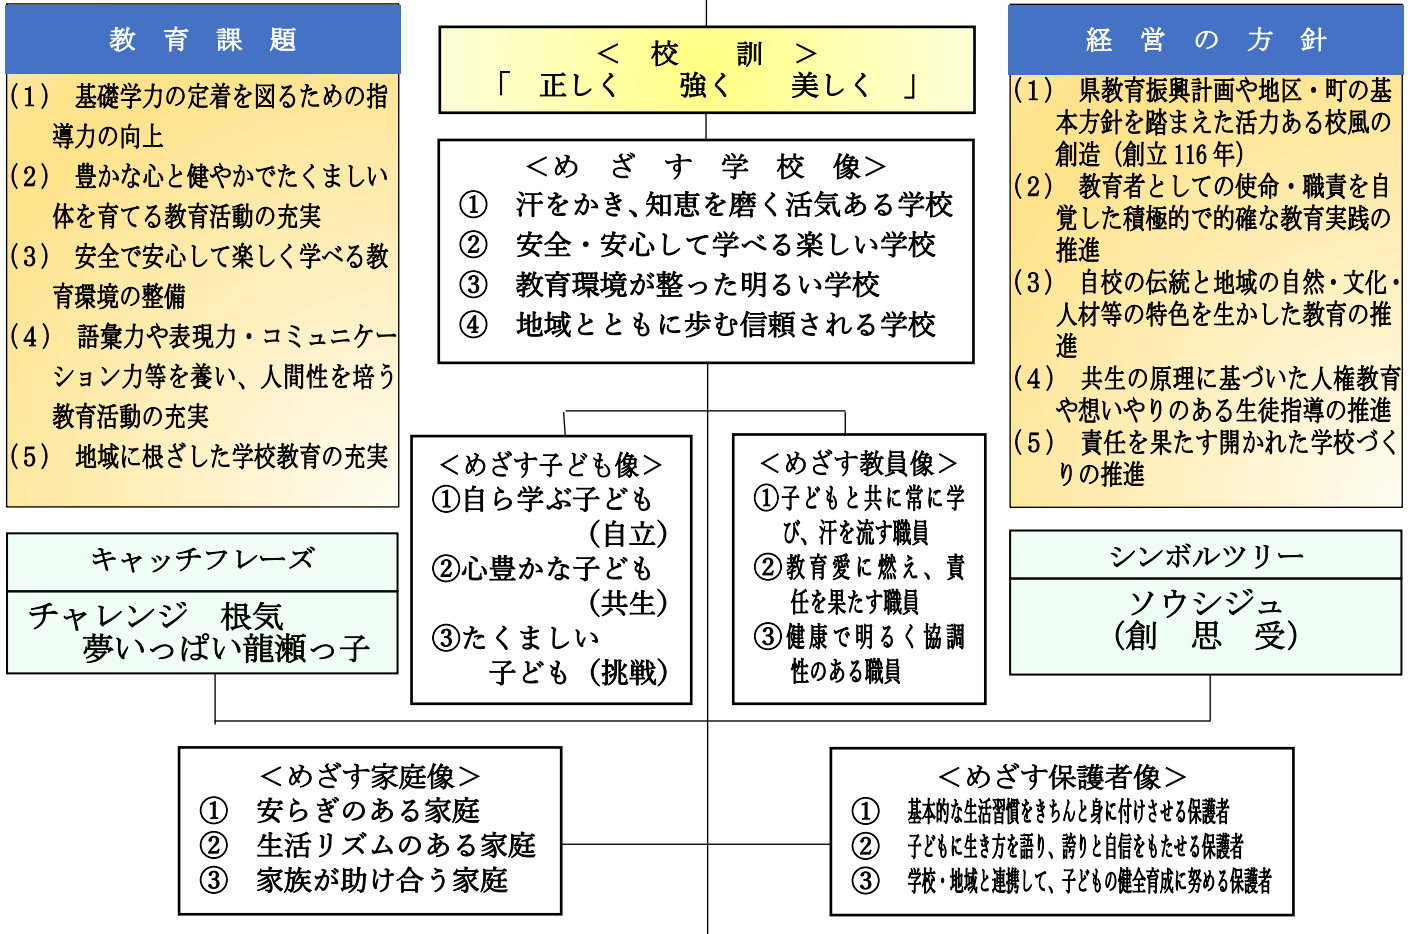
教育課題

(1) 基礎学力の定着を図るための指導力の向上
(2) 豊かな心と健やかでたくましい体を育てる教育活動の充実
(3) 安全で安心して楽しく学べる教育環境の整備
(4) 語彙力や表現力・コミュニケーション力等を養い、人間性を培う教育活動の充実
(5) 地域に根ざした学校教育の充実

＜ 校 訓 ＞
「 正しく 強く 美しく 」

＜めざす学校像＞
① 汗をかき、知恵を磨く活気ある学校
② 安全・安心して学べる楽しい学校
③ 教育環境が整った明るい学校
④ 地域とともに歩む信頼される学校

経営の方針

(1) 県教育振興計画や地区・町の基本方針を踏まえた活力ある校風の創造（創立 116 年）
(2) 教育者としての使命・職責を自覚した積極的で的確な教育実践の推進
(3) 自校の伝統と地域の自然・文化・人材等の特色を生かした教育の推進
(4) 共生の原理に基づいた人権教育や想いやりのある生徒指導の推進
(5) 責任を果たす開かれた学校づくりの推進

キャッチフレーズ
チャレンジ 根気
夢いっぱい龍瀬っ子

＜めざす子ども像＞
①自ら学ぶ子ども（自立）
②心豊かな子ども（共生）
③たくましい子ども（挑戦）

＜めざす教員像＞
①子どもと共に常に学び、汗を流す職員
②教育愛に燃え、責任を果たす職員
③健康で明るく協調性のある職員

シンボルツリー
ソウシジュ
（創 思 受）

＜めざす家庭像＞
① 安らぎのある家庭
② 生活リズムのある家庭
③ 家族が助け合う家庭

＜めざす保護者像＞
① 基本的な生活習慣をきちんと身に付けさせる保護者
② 子どもに生き方を語り、誇りと自信をもたせる保護者
③ 学校・地域と連携して、子どもの健全育成に努める保護者